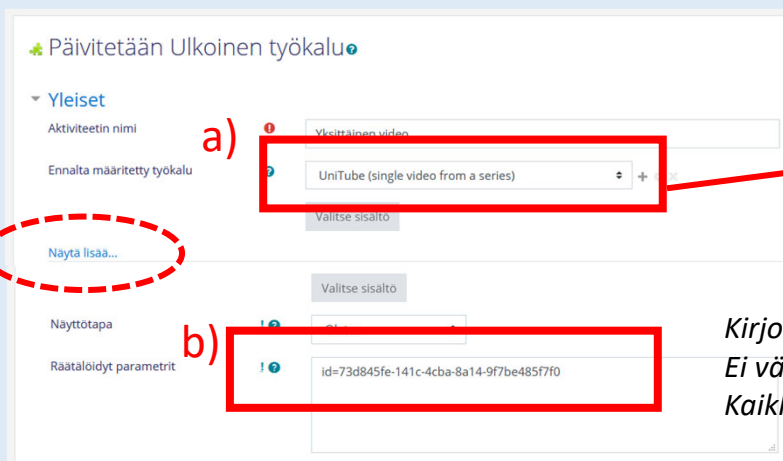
Päivitetään Ulkoinen työkalu

Yleiset

Aktiviteetin nimi

a)

Yksittäinen video

Ennalta määritetty työkalu

UniTube (single video from a series)

Valitse sisältö

Näytä lisää...

Valitse sisältö

Näyttötapa

b)

Räätälöidyt parametrit

id=73d845fe-141c-4cba-8a14-9f7be485f7f0

Kirjo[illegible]
Ei vä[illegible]
Kaik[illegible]